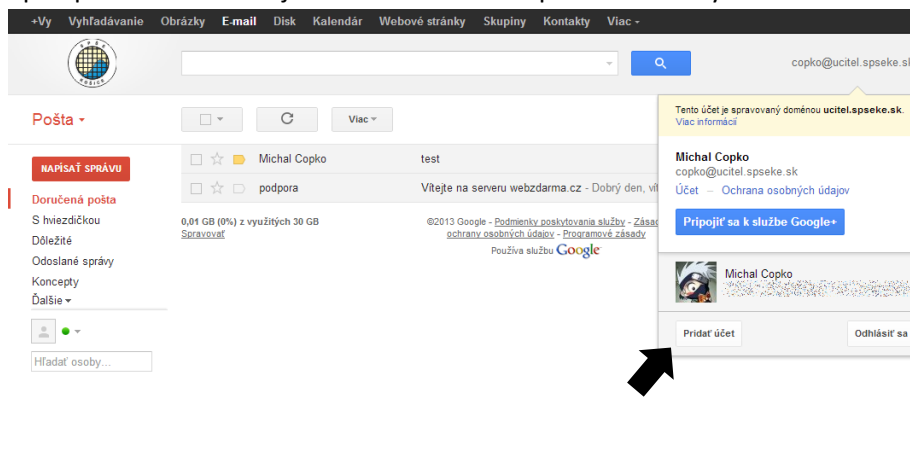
+Vy Vyhľadávanie Obrázky E-mail Disk Kalendár Webové stránky Skupiny Kontakty Viac

copko@ucitel.spseke.sk

Pošta

Viac

NAPÍSAŤ SPRÁVU

Doručená pošta
S hviezdičkou
Dôležité
Odoslané správy
Koncepty
Ďalšie

Hľadať osoby...

Michal Copko test

podpora Vítejte na serveru webzdarma.cz - Dobrý den, vít

0,01 GB (0%) z využitých 30 GB
Spravovať

©2013 Google - Podmienky poskytovania služby - Zásad ochrany osobných údajov - Programové zásady
Používa službu Google

Tento účet je spravovaný doménou ucitel.spseke.sk.
Viac informácií

Michal Copko
copko@ucitel.spseke.sk
Účet – Ochrana osobných údajov

Pripojiť sa k službe Google+

Michal Copko

Pridať účet

Odhlásiť sa